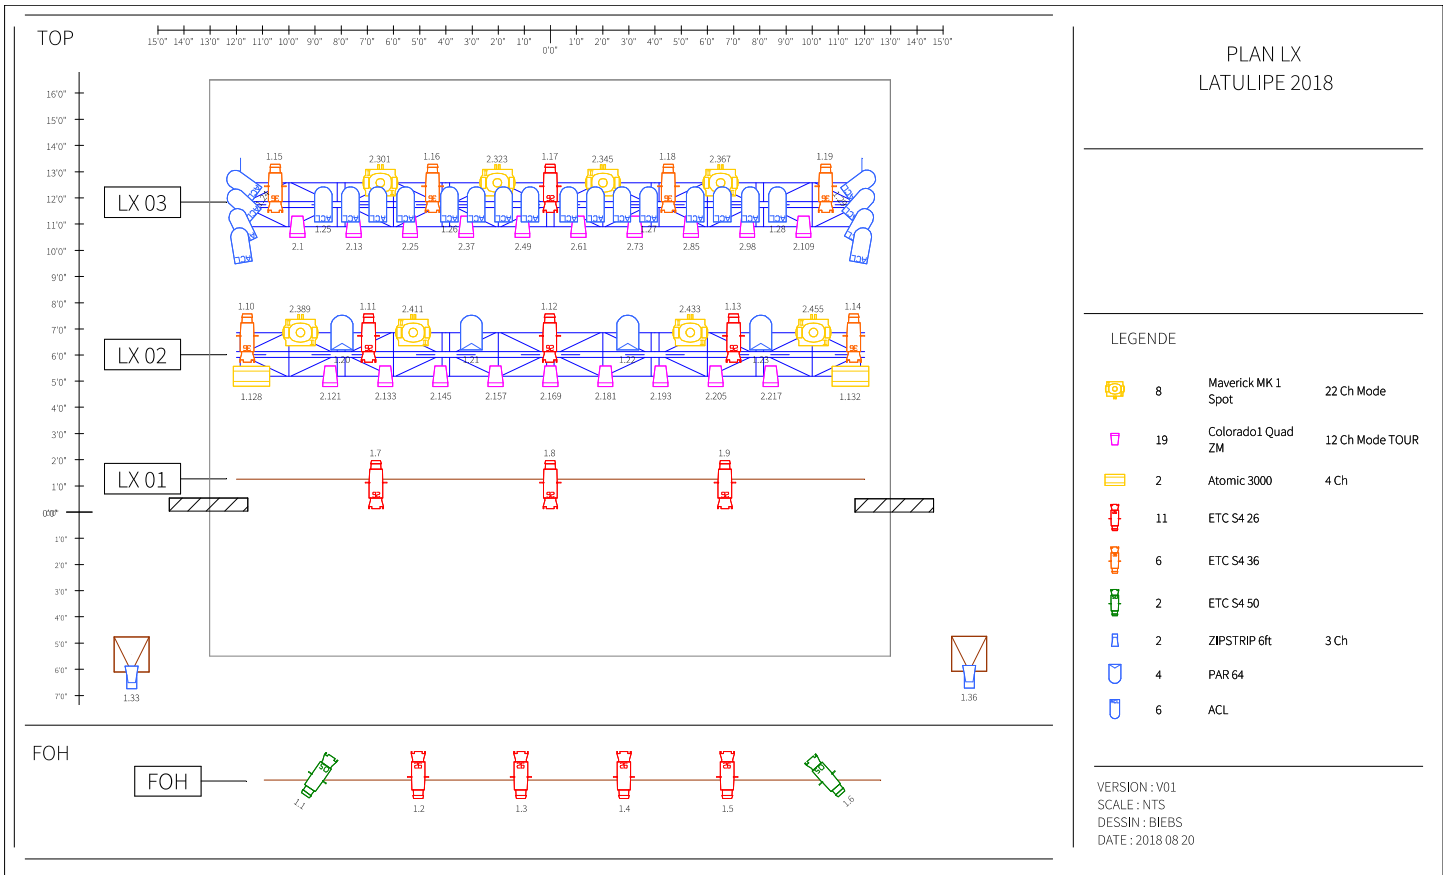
TOP

15'0" 14'0" 13'0" 12'0" 11'0" 10'0" 9'0" 8'0" 7'0" 6'0" 5'0" 4'0" 3'0" 2'0" 1'0" 0'0" 1'0" 2'0" 3'0" 4'0" 5'0" 6'0" 7'0" 8'0" 9'0" 10'0" 11'0" 12'0" 13'0" 14'0" 15'0"

16'0" 15'0" 14'0" 13'0" 12'0" 11'0" 10'0" 9'0" 8'0" 7'0" 6'0" 5'0" 4'0" 3'0" 2'0" 1'0" 0'0" 1'0" 2'0" 3'0" 4'0" 5'0" 6'0" 7'0"

LX 03

1.15 2.301 1.16 2.323 1.17 2.345 1.18 2.367 1.19

2.1 1.25 2.13 2.25 1.26 2.37 2.49 2.61 2.73 1.27 2.85 2.98 1.28 2.109

LX 02

1.10 2.389 1.11 2.411 1.12 2.433 1.13 2.455 1.14

1.20 1.21 1.22 1.23

1.128 2.121 2.133 2.145 2.157 2.169 2.181 2.193 2.205 2.217 1.132

LX 01

1.7 1.8 1.9

1.33 1.36

FOH

FOH

1.1 1.2 1.3 1.4 1.5 1.6

PLAN LX
LATULIPE 2018

LEGENDE

| 8 | Maverick MK 1 Spot | 22 Ch Mode |
|---|---|---|
| 19 | Colorado1 Quad ZM | 12 Ch Mode TOUR |
| 2 | Atomic 3000 | 4 Ch |
| 11 | ETC S4 26 | |
| 6 | ETC S4 36 | |
| 2 | ETC S4 50 | |
| 2 | ZIPSTRIP 6ft | 3 Ch |
| 4 | PAR 64 | |
| 6 | ACL | |

VERSION : V01
SCALE : NTS
DESSIN : BIEBS
DATE : 2018 08 20